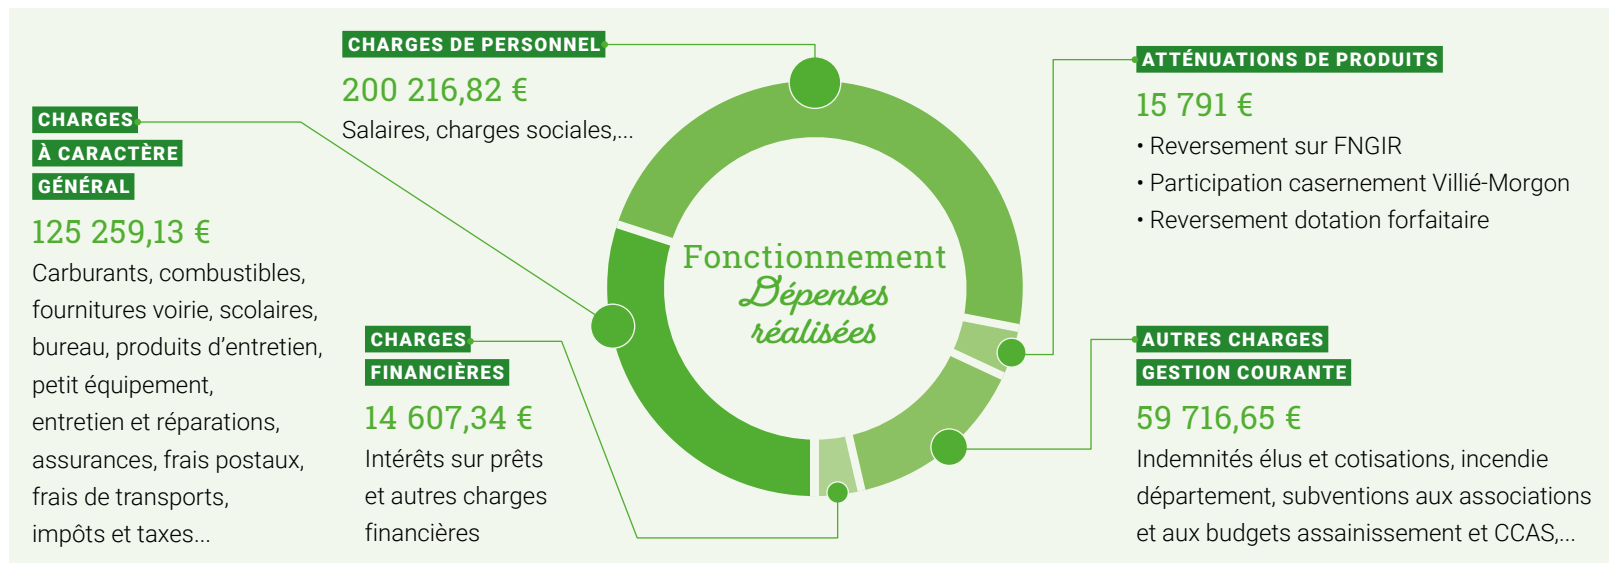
CHARGES DE PERSONNEL

200 216,82 €

Salaires, charges sociales,...

ATTÉNUATIONS DE PRODUITS

15 791 €

• Reversement sur FNGIR
• Participation casernement Villié-Morgon
• Reversement dotation forfaitaire

CHARGES À CARACTÈRE GÉNÉRAL

125 259,13 €

Carburants, combustibles, fournitures voirie, scolaires, bureau, produits d'entretien, petit équipement, entretien et réparations, assurances, frais postaux, frais de transports, impôts et taxes...

Fonctionnement
Dépenses réalisées

CHARGES FINANCIÈRES

14 607,34 €

Intérêts sur prêts et autres charges financières

AUTRES CHARGES GESTION COURANTE

59 716,65 €

Indemnités élus et cotisations, incendie département, subventions aux associations et aux budgets assainissement et CCAS,...